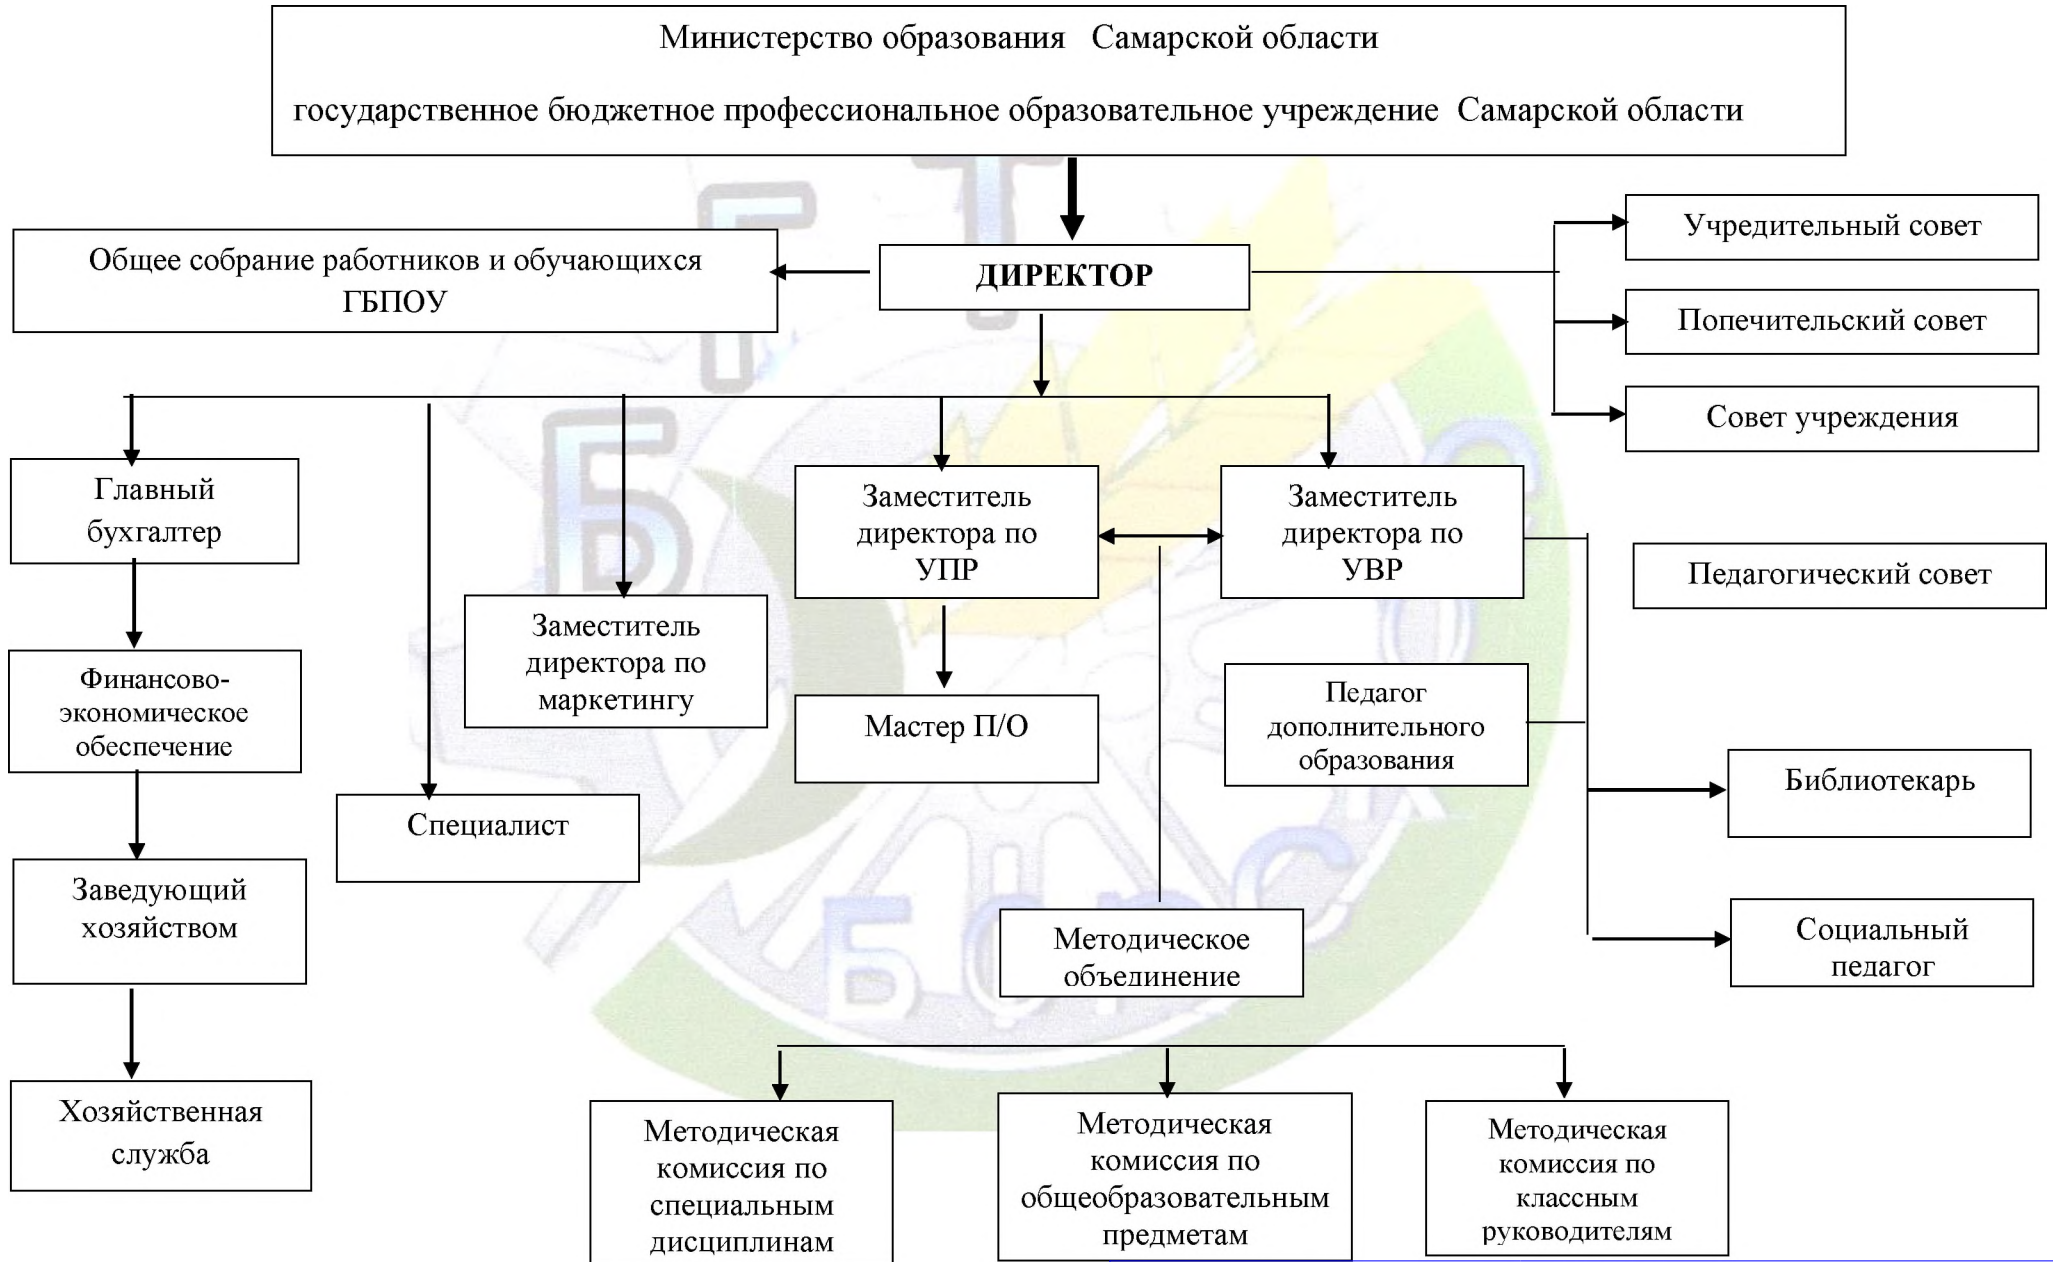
Министерство образования Самарской области

государственное бюджетное профессиональное образовательное учреждение Самарской области

ДИРЕКТОР

Общее собрание работников и обучающихся ГБПОУ

Учредительный совет

Попечительский совет

Совет учреждения

Главный бухгалтер

Заместитель директора по УПР

Заместитель директора по УВР

Педагогический совет

Заместитель директора по маркетингу

Финансово-экономическое обеспечение

Мастер П/О

Педагог дополнительного образования

Библиотекарь

Специалист

Заведующий хозяйством

Методическое объелинение

Социальный педагог

Хозяйственная служба

Методическая комиссия по специальным дисциплинам

Методическая комиссия по общеобразовательным предметам

Методическая комиссия по классным руководителям